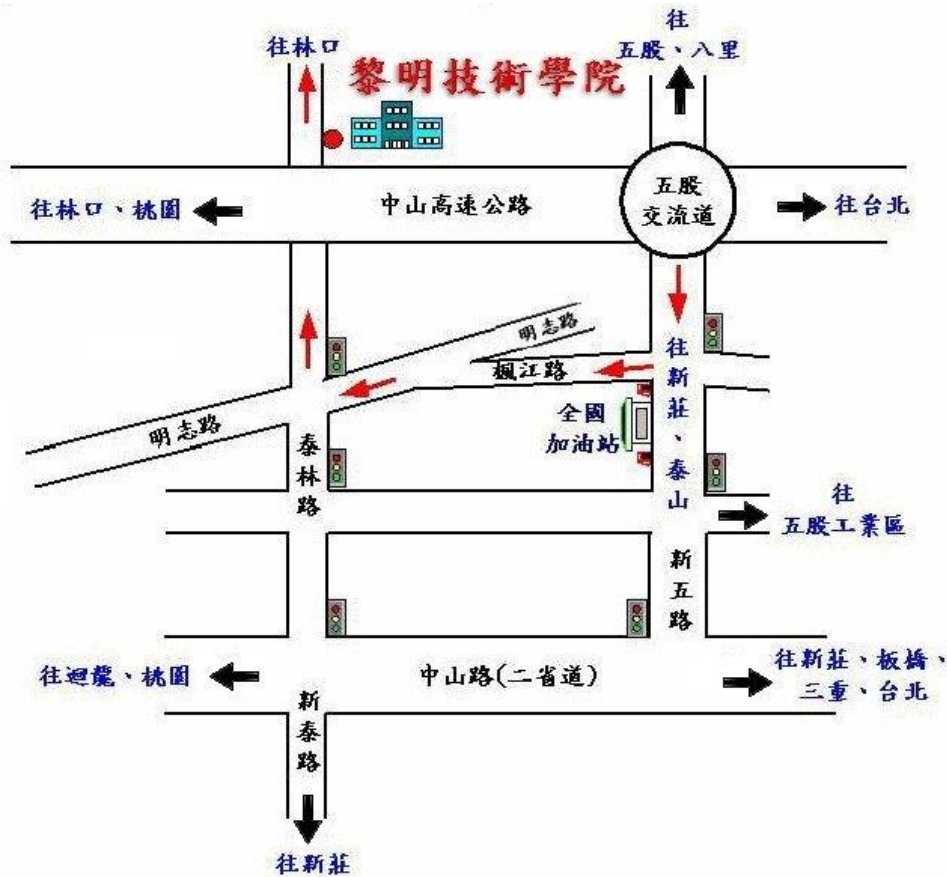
往林口

黎明技術學院

往
五股、八里

往林口、桃園

中山高速公路

五股
交流道

往台北

明志路

往新莊、泰山

楓江路

全國
加油站

明志路

泰林路

往
五股工業區

新五路

往迴龍、桃園

中山路(二省道)

往新莊、板橋、
三重、台北

新泰路

往新莊